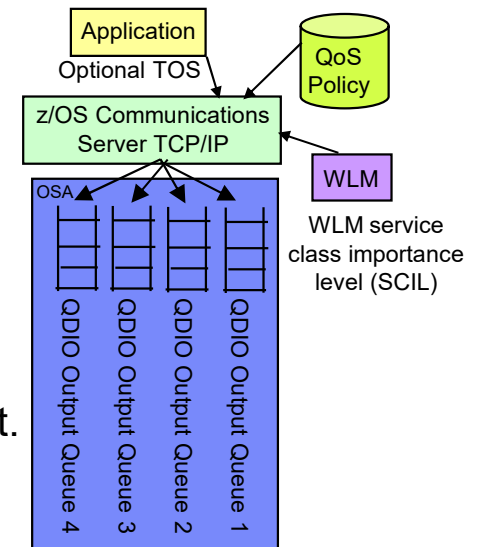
Application
Optional TOS
QoS Policy
z/OS Communications Server TCP/IP
WLM
WLM service class importance level (SCIL)
OSA
QDIO Output Queue 4
QDIO Output Queue 3
QDIO Output Queue 2
QDIO Output Queue 1
t.